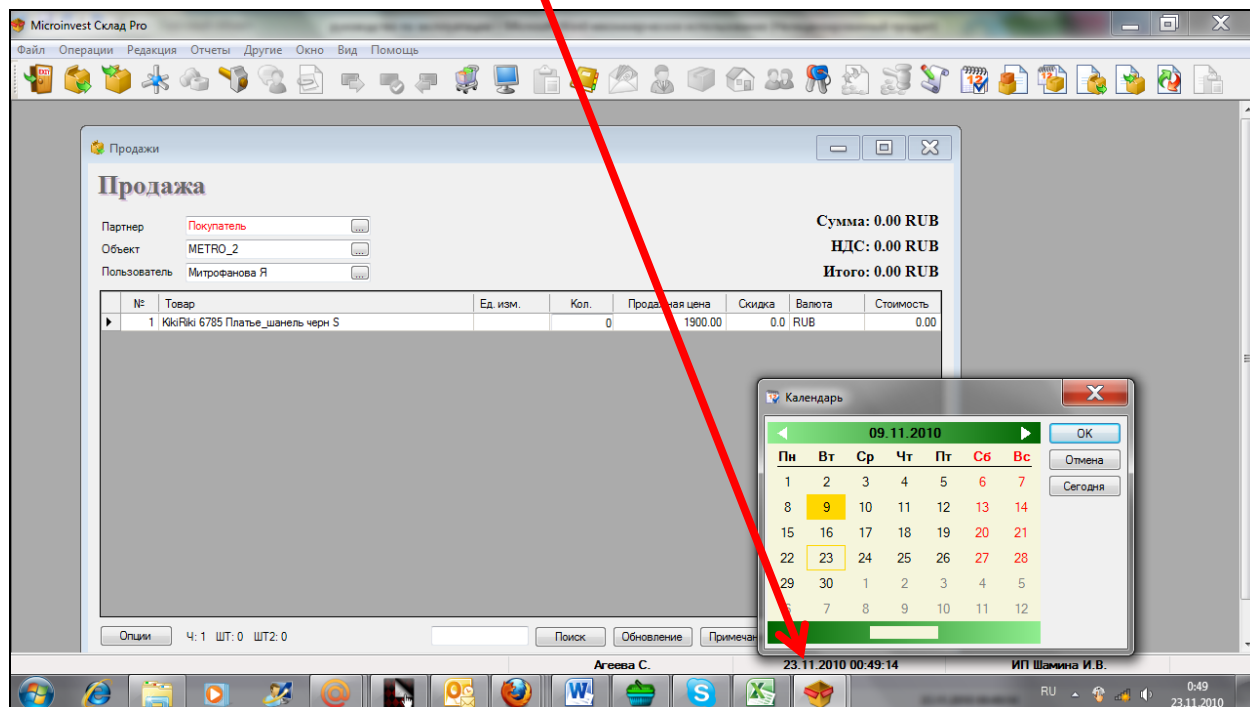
Microinvest Склад Pro

Файл Операции Редакция Отчеты Другие Окно Вид Помощь

Продажи

Продажа

Партнер Покупатель
Объект METRO_2
Пользователь Митрофанова Я

Сумма: 0.00 RUB
НДС: 0.00 RUB
Итого: 0.00 RUB

| | № | Товар | Ед. изм. | Кол. | Продажная цена | Скидка | Валюта | Стоимость |
|---|---|---|---|---|---|---|---|---|
| ▶ | 1 | KikiRiki 6785 Платье_шанель черн S | | 0 | 1900.00 | 0.0 | RUB | 0.00 |

Опции Ч: 1 ШТ: 0 ШТ2: 0 Поиск Обновление Примечан

Календарь

09.11.2010

| Пн | Вт | Ср | Чт | Пт | Сб | Вс |
|---|---|---|---|---|---|---|
| 1 | 2 | 3 | 4 | 5 | 6 | 7 |
| 8 | 9 | 10 | 11 | 12 | 13 | 14 |
| 15 | 16 | 17 | 18 | 19 | 20 | 21 |
| 22 | 23 | 24 | 25 | 26 | 27 | 28 |
| 29 | 30 | 1 | 2 | 3 | 4 | 5 |
| 6 | 7 | 8 | 9 | 10 | 11 | 12 |

OK
Отмена
Сегодня

Агеева С. 23.11.2010 00:49:14 ИП Шамина И.В.

RU 0:49 23.11.2010